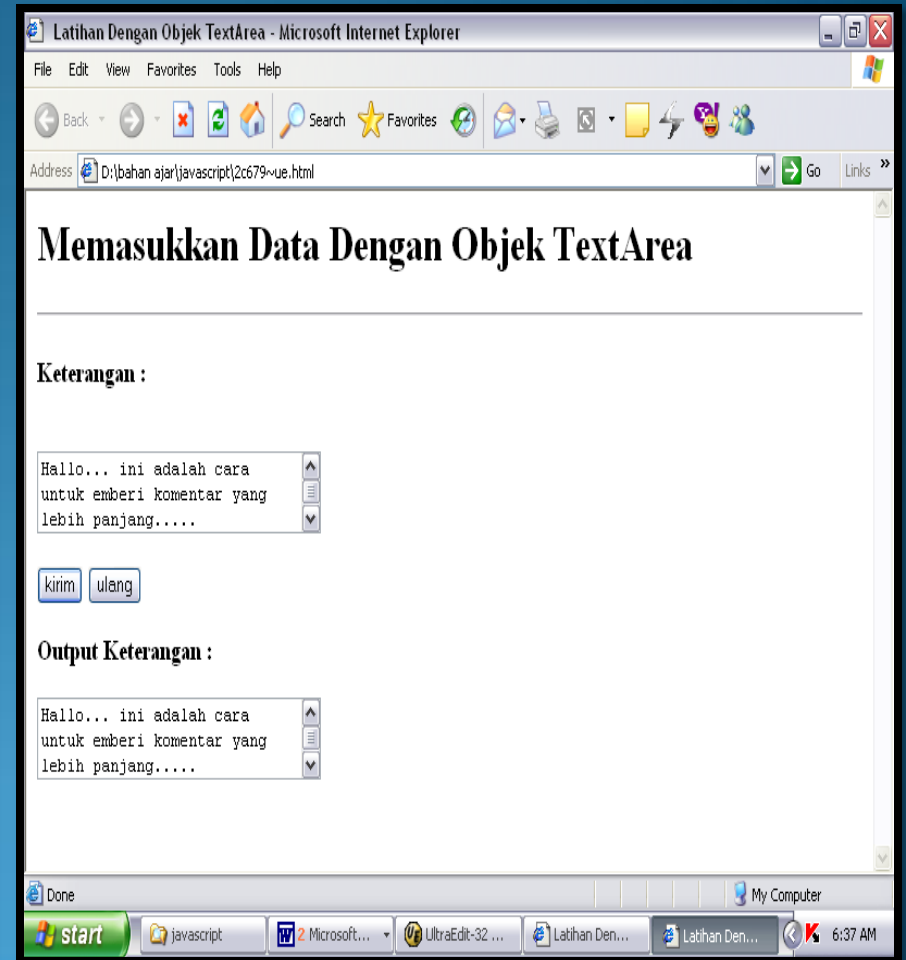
Latihan Dengan Objek TextArea - Microsoft Internet Explorer

File Edit View Favorites Tools Help

Back Search Favorites

Address D:\bahan ajar\javascript\2c679~ue.html Go Links »

Memasukkan Data Dengan Objek TextArea

Keterangan :

Hallo... ini adalah cara untuk emberi komentar yang lebih panjang.....

kirim ulang

Output Keterangan :

Hallo... ini adalah cara untuk emberi komentar yang lebih panjang.....

Done My Computer

start javascript 2 Microsoft... UltraEdit-32 ... Latihan Den... Latihan Den... 6:37 AM